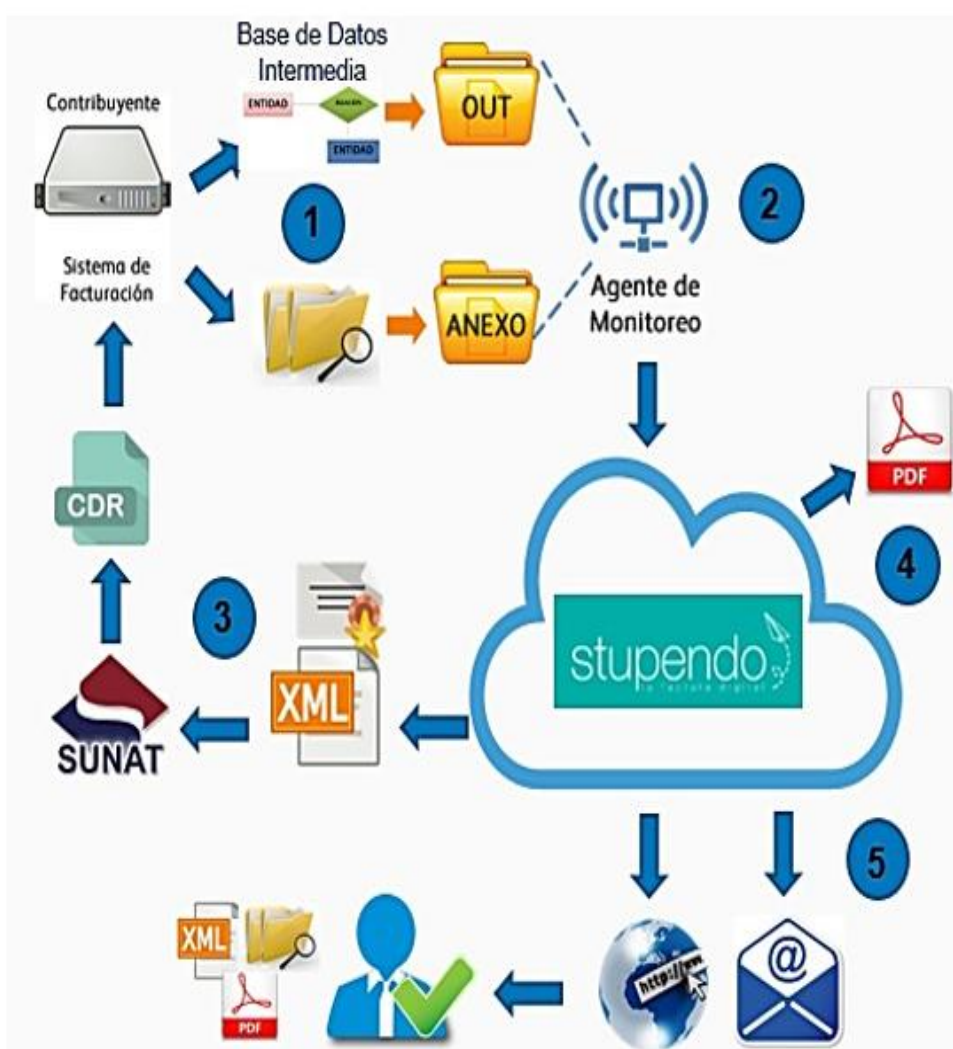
Base de Datos Intermedia

ENTIDAD

RELACIÓN

ENTIDAD

OUT

Contribuyente

1

2

Sistema de Facturación

ANEXO

Agente de Monitoreo

PDF

CDR

4

3

XML

stupendo

la factura digital

SUNAT

5

XML

PDF

http://www